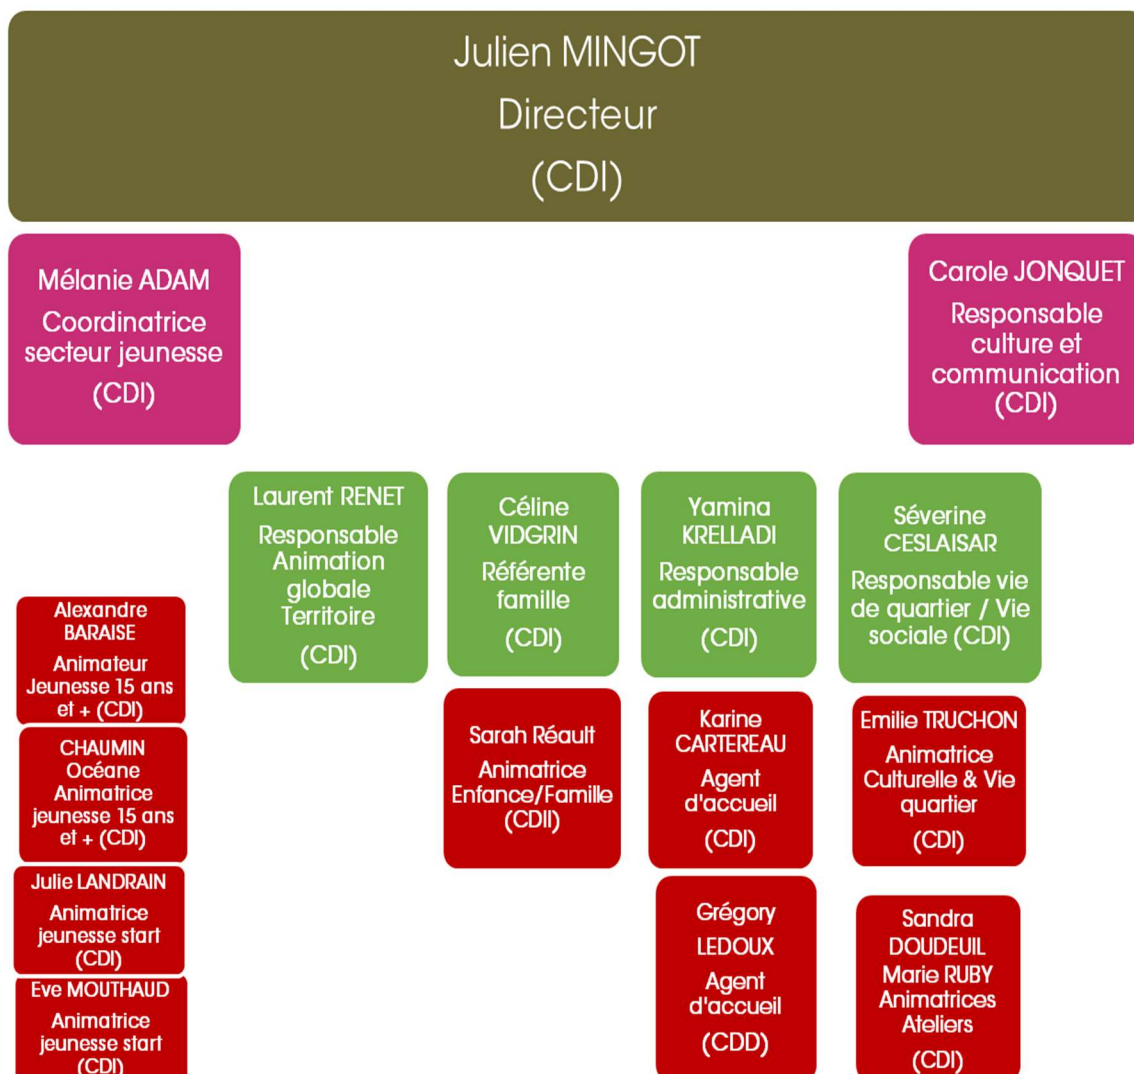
Julien MINGOT
Directeur
(CDI)

Mélanie ADAM
Coordinatrice secteur jeunesse
(CDI)

Carole JONQUET
Responsable culture et communication
(CDI)

Laurent RENET
Responsable Animation globale Territoire
(CDI)

Céline VIDGRIN
Référente famille
(CDI)

Yamina KRELLADI
Responsable administrative
(CDI)

Séverine CESLAISAR
Responsable vie de quartier / Vie sociale (CDI)

Alexandre BARAISE
Animateur Jeunesse 15 ans et + (CDI)

CHAUMIN Océane
Animatrice jeunesse 15 ans et + (CDI)

Julie LANDRAIN
Animatrice jeunesse start
(CDI)

Eve MOUTHAUD
Animatrice jeunesse start
(CDI)

Sarah Réault
Animatrice Enfance/Famille
(CDII)

Karine CARTEREAU
Agent d'accueil
(CDI)

Grégory LEDOUX
Agent d'accueil
(CDD)

Emilie TRUCHON
Animatrice Culturelle & Vie quartier
(CDI)

Sandra DOUDEUIL
Marie RUBY
Animatrices Ateliers
(CDI)